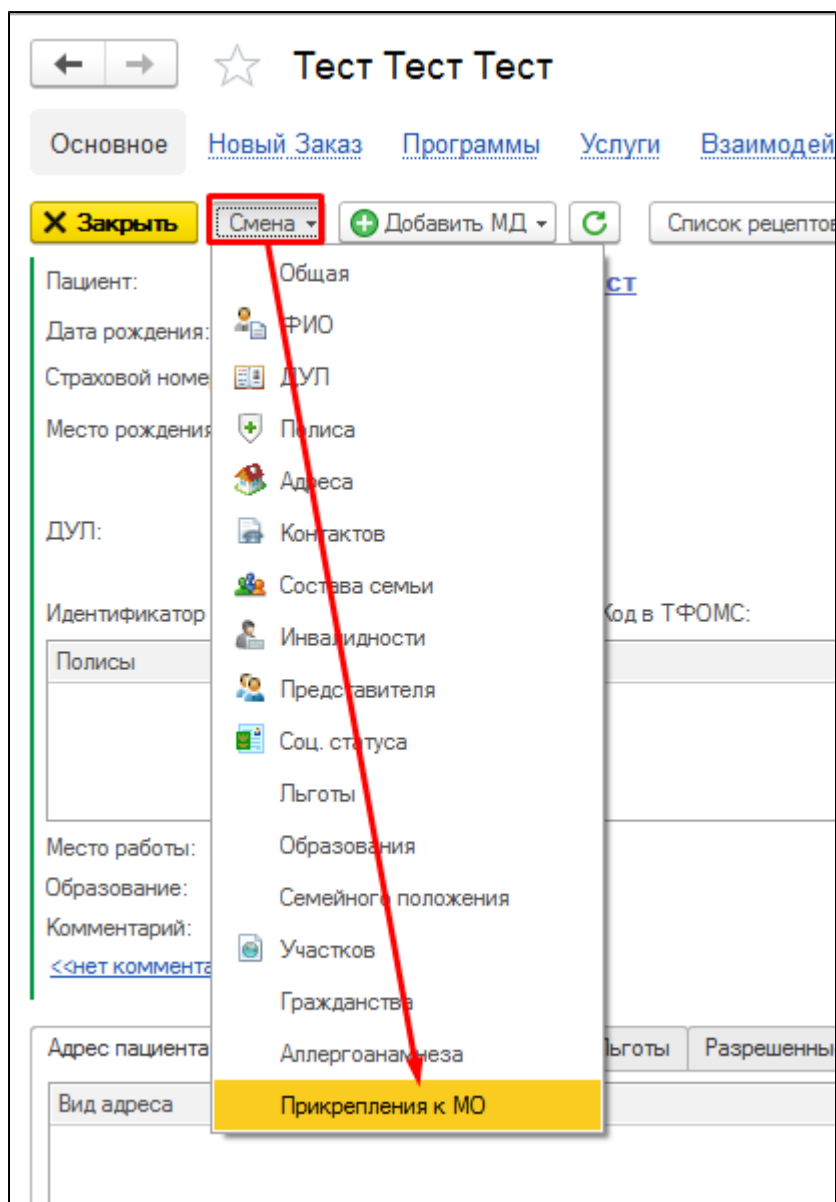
Тест Тест Тест

Основное Новый Заказ Программы Услуги Взаимодей

Закрыть Смена Добавить МД Список рецептов

Пациент: ст

Дата рождения:

Страховой номе

Место рождения

ДУЛ:

Идентификатор Код в ТФОМС:

Полисы

Место работы:

Образование:

Комментарий:

<<нет коммента

Общая
ФИО
ДУЛ
Полиса
Адреса
Контактов
Состава семьи
Инвалидности
Представителя
Соц. статуса
Льготы
Образования
Семейного положения
Участков
Гражданства
Аллергоанамнеза
Прикрепления к МО

Адрес пациента Льготы Разрешенны

Вид адреса